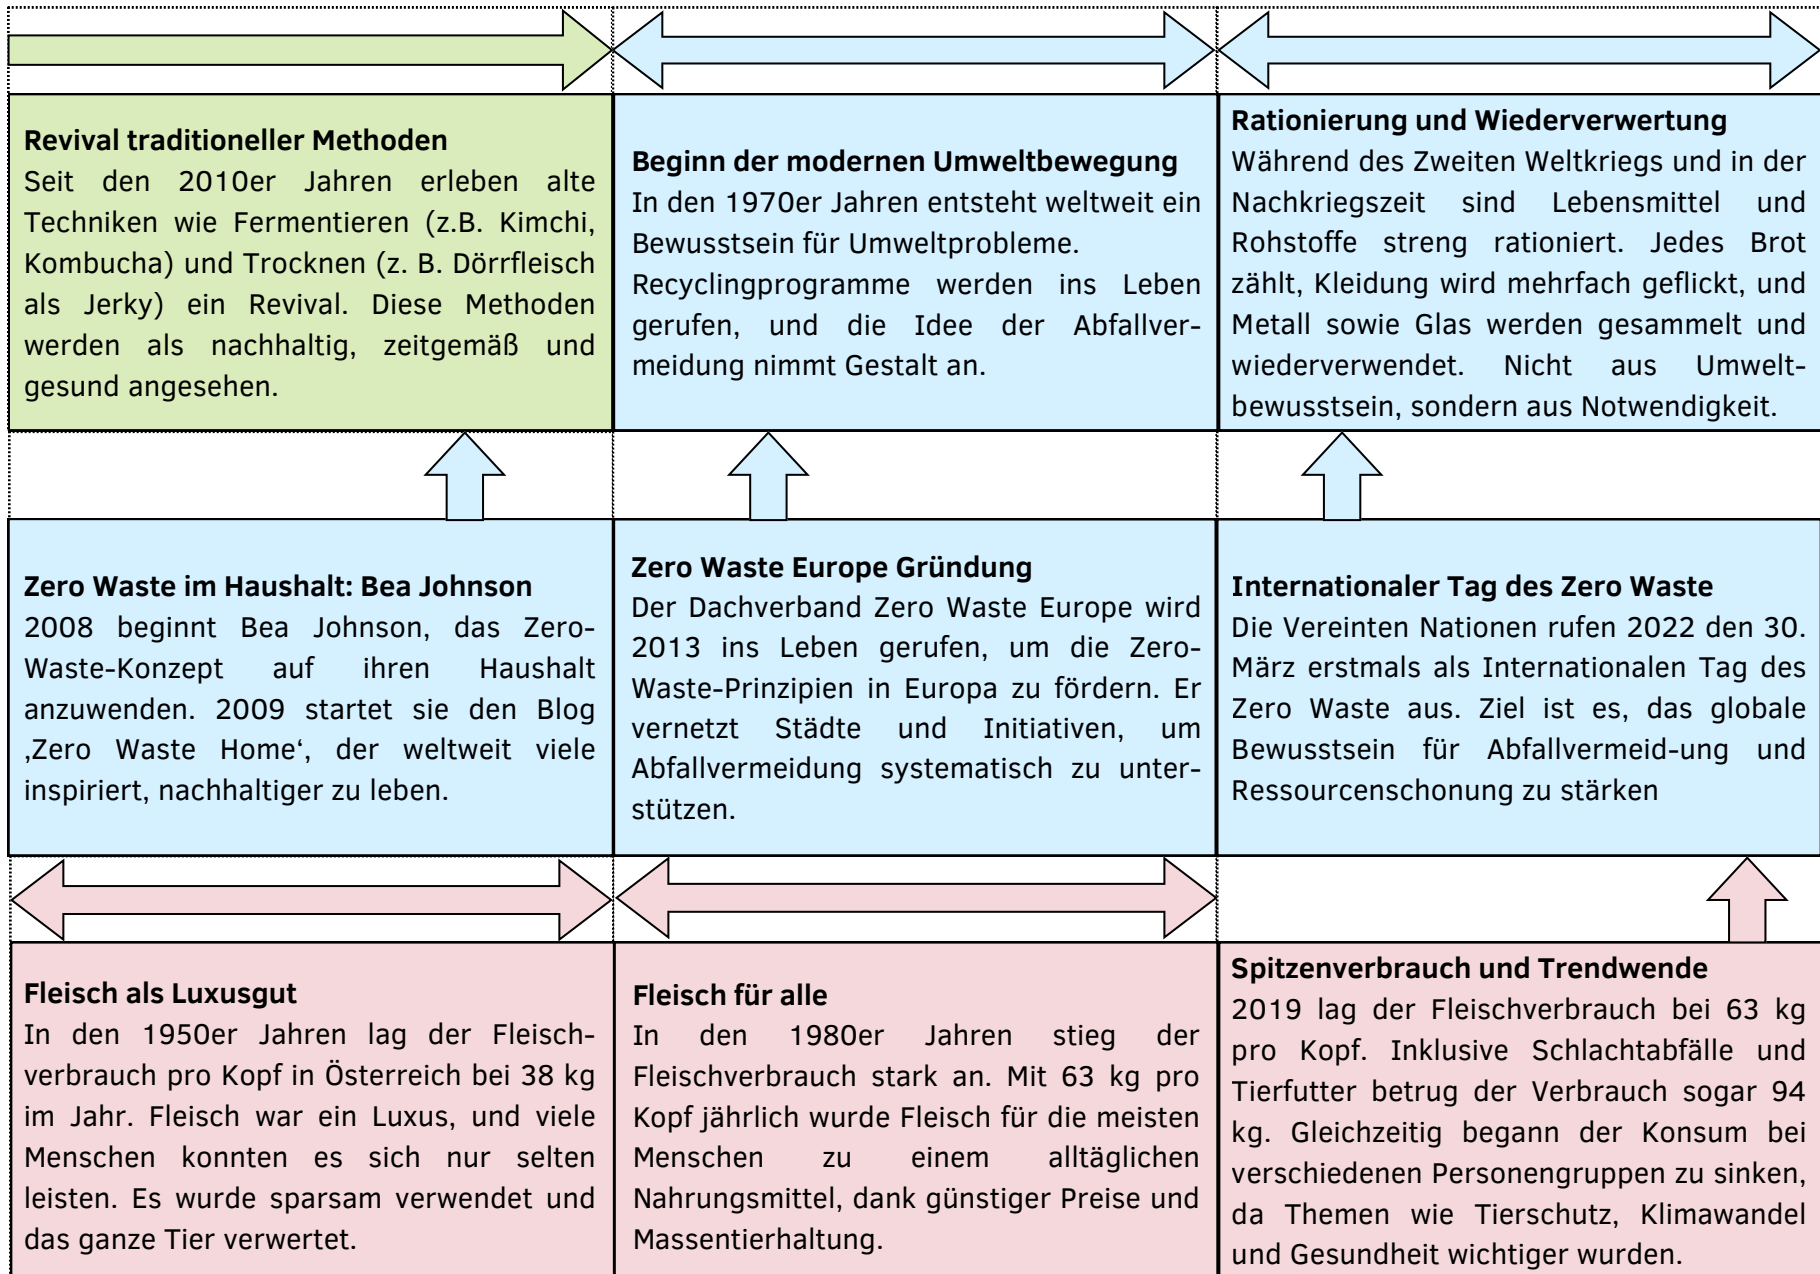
**Revival traditioneller Methoden**
Seit den 2010er Jahren erleben alte Techniken wie Fermentieren (z.B. Kimchi, Kombucha) und Trocknen (z. B. Dörrfleisch als Jerky) ein Revival. Diese Methoden werden als nachhaltig, zeitgemäß und gesund angesehen.

**Beginn der modernen Umweltbewegung**
In den 1970er Jahren entsteht weltweit ein Bewusstsein für Umweltprobleme. Recyclingprogramme werden ins Leben gerufen, und die Idee der Abfallvermeidung nimmt Gestalt an.

**Rationierung und Wiederverwertung**
Während des Zweiten Weltkriegs und in der Nachkriegszeit sind Lebensmittel und Rohstoffe streng rationiert. Jedes Brot zählt, Kleidung wird mehrfach geflickt, und Metall sowie Glas werden gesammelt und wiederverwendet. Nicht aus Umweltbewusstsein, sondern aus Notwendigkeit.

**Zero Waste im Haushalt: Bea Johnson**
2008 beginnt Bea Johnson, das Zero-Waste-Konzept auf ihren Haushalt anzuwenden. 2009 startet sie den Blog ‚Zero Waste Home‘, der weltweit viele inspiriert, nachhaltiger zu leben.

**Zero Waste Europe Gründung**
Der Dachverband Zero Waste Europe wird 2013 ins Leben gerufen, um die Zero-Waste-Prinzipien in Europa zu fördern. Er vernetzt Städte und Initiativen, um Abfallvermeidung systematisch zu unterstützen.

**Internationaler Tag des Zero Waste**
Die Vereinten Nationen rufen 2022 den 30. März erstmals als Internationalen Tag des Zero Waste aus. Ziel ist es, das globale Bewusstsein für Abfallvermeid-ung und Ressourcenschonung zu stärken

**Fleisch als Luxusgut**
In den 1950er Jahren lag der Fleischverbrauch pro Kopf in Österreich bei 38 kg im Jahr. Fleisch war ein Luxus, und viele Menschen konnten es sich nur selten leisten. Es wurde sparsam verwendet und das ganze Tier verwertet.

**Fleisch für alle**
In den 1980er Jahren stieg der Fleischverbrauch stark an. Mit 63 kg pro Kopf jährlich wurde Fleisch für die meisten Menschen zu einem alltäglichen Nahrungsmittel, dank günstiger Preise und Massentierhaltung.

**Spitzenverbrauch und Trendwende**
2019 lag der Fleischverbrauch bei 63 kg pro Kopf. Inklusive Schlachtabfälle und Tierfutter betrug der Verbrauch sogar 94 kg. Gleichzeitig begann der Konsum bei verschiedenen Personengruppen zu sinken, da Themen wie Tierschutz, Klimawandel und Gesundheit wichtiger wurden.